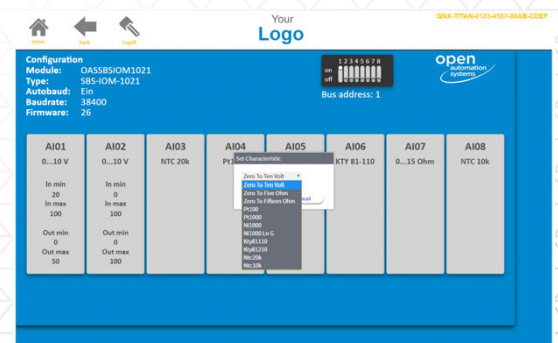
Home Back Logoff

Your
Logo

GNX-TITAN-0123-4567-89AB-CDEF

Configuration
Module: OASSBSIOM1021
Type: SBS-IOM-1021
Autobaud: Ein
Baudrate: 38400
Firmware: 26

on
off
1 2 3 4 5 6 7 8

Bus address: 1

open automation systems

| AI01 | AI02 | AI03 | AI04 | AI05 | AI06 | AI07 | AI08 |
|---|---|---|---|---|---|---|---|
| 0...10 V | 0...10 V | NTC 20k | Pt | | KTY 81-110 | 0...15 Ohm | NTC 10k |
| In min 20 In max 100 | In min 0 In max 100 | | | | | | |
| Out min 0 Out max 50 | Out min 0 Out max 100 | | | | | | |

Set Characteristic
Zero To Ten Volt
Zero To Ten Volt
Zero To Five Ohm
Zero To Fifteen Ohm
Pt100
Pt1000
Ni1000
Ni1000 Lo G
Kty8110
Kty81210
Ntc20k
Ntc10k
ncel